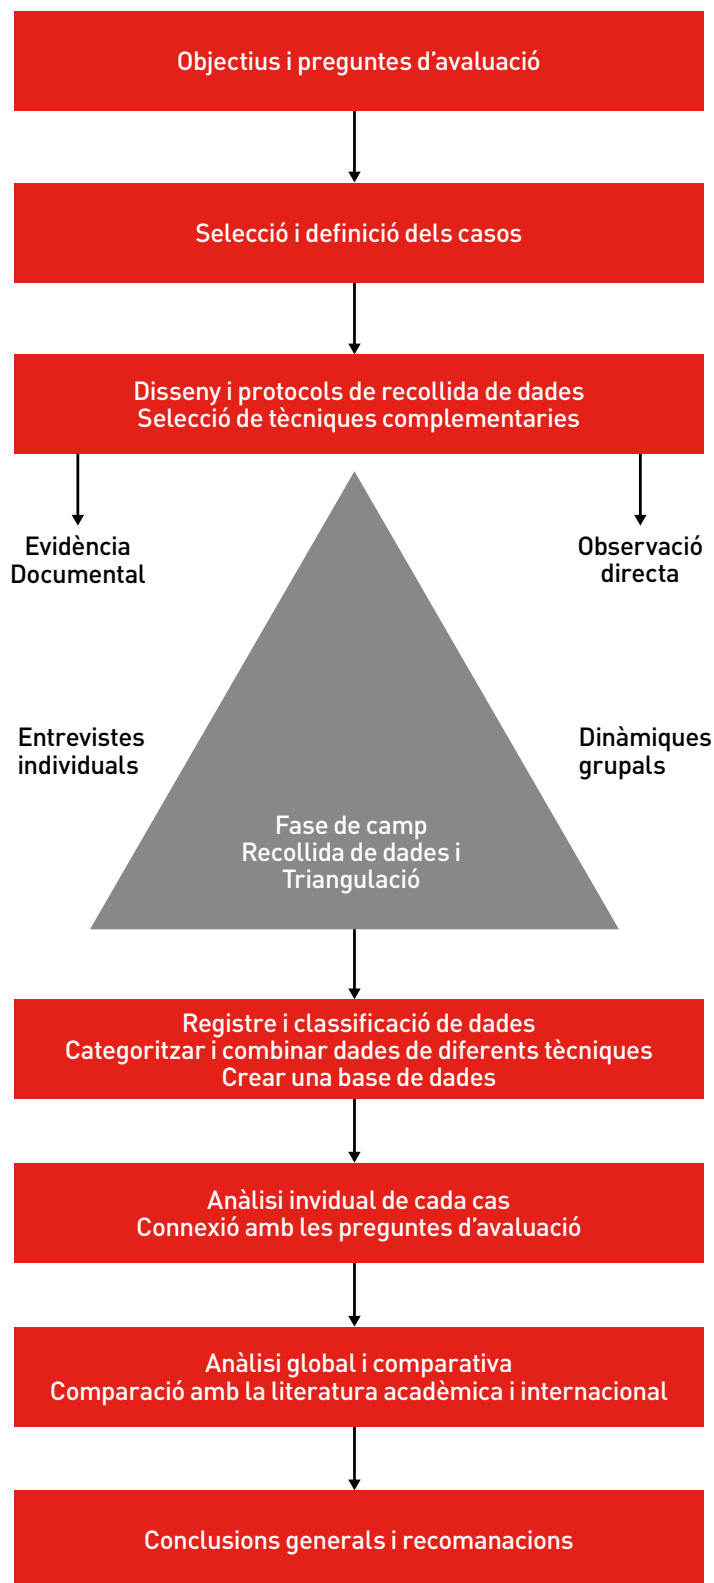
Objectius i preguntes d'avaluació

Selecció i definició dels casos

Disseny i protocols de recollida de dades
Selecció de tècniques complementaries

Evidència Documental

Observació directa

Entrevistes individuals

Dinàmiques grupals

Fase de camp
Recollida de dades i
Triangulació

Registre i classificació de dades
Categoritzar i combinar dades de diferents tècniques
Crear una base de dades

Anàlisi invidual de cada cas
Connexió amb les preguntes d'avaluació

Anàlisi global i comparativa
Comparació amb la literatura acadèmica i internacional

Conclusions generals i recomanacions